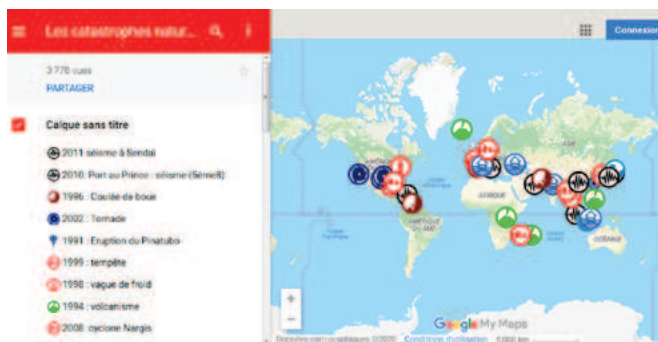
Les catastrophes natur...

3 778 vues

PARTAGER

Calque sans titre

2011 séisme à Sendaï

2010 Port au Prince : séisme (Seneß)

1996 : Coulée de boue

2002 : Tornade

1991 : Eruption du Pinatubo

1999 : tempête

1998 : vague de froid

1994 : volcanisme

2008 : cyclone Nargis

Connexion

AMÉRIQUE DU NORD

Océan Atlantique

AFRIQUE

AMÉRIQUE DU SUD

OCÉANIE

Google My Maps

Données cartographiques ©2020 Conditions d'utilisation 5000 km